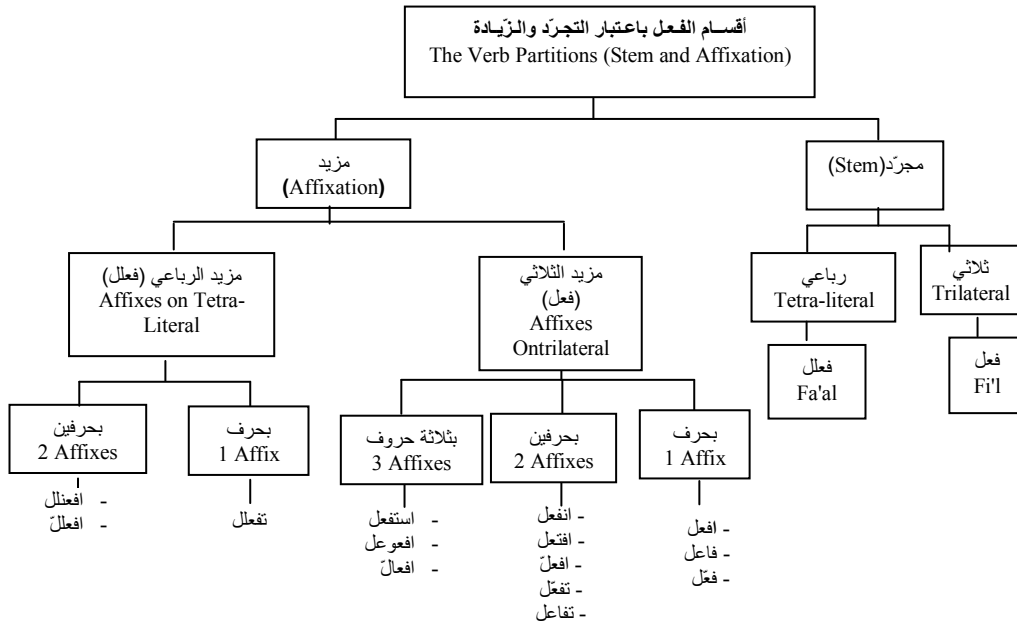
أقسـام الفعل باعتبار التجرّد والزّيادة
The Verb Partitions (Stem and Affixation)

مزيد
(Affixation)

مجرّد(Stem)

مزيد الرباعي (فعلل)
Affixes on Tetra-Literal

مزيد الثلاثي
(فعل)
Affixes Ontrilateral

رباعي
Tetra-literal

ثلاثي
Trilateral

فعلل
Fa'al

فعل
Fi'l

بحرفين
2 Affixes

- افعنلل
- افعللّ

بحرف
1 Affix

تفعلل

بثلاثة حروف
3 Affixes

- استفعل
- افعوعل
- افعالّ

بحرفين
2 Affixes

- انفعل
- افتعل
- افعلّ
- تفعّل
- تفاعل

بحرف
1 Affix

- افعل
- فاعل
- فعّل